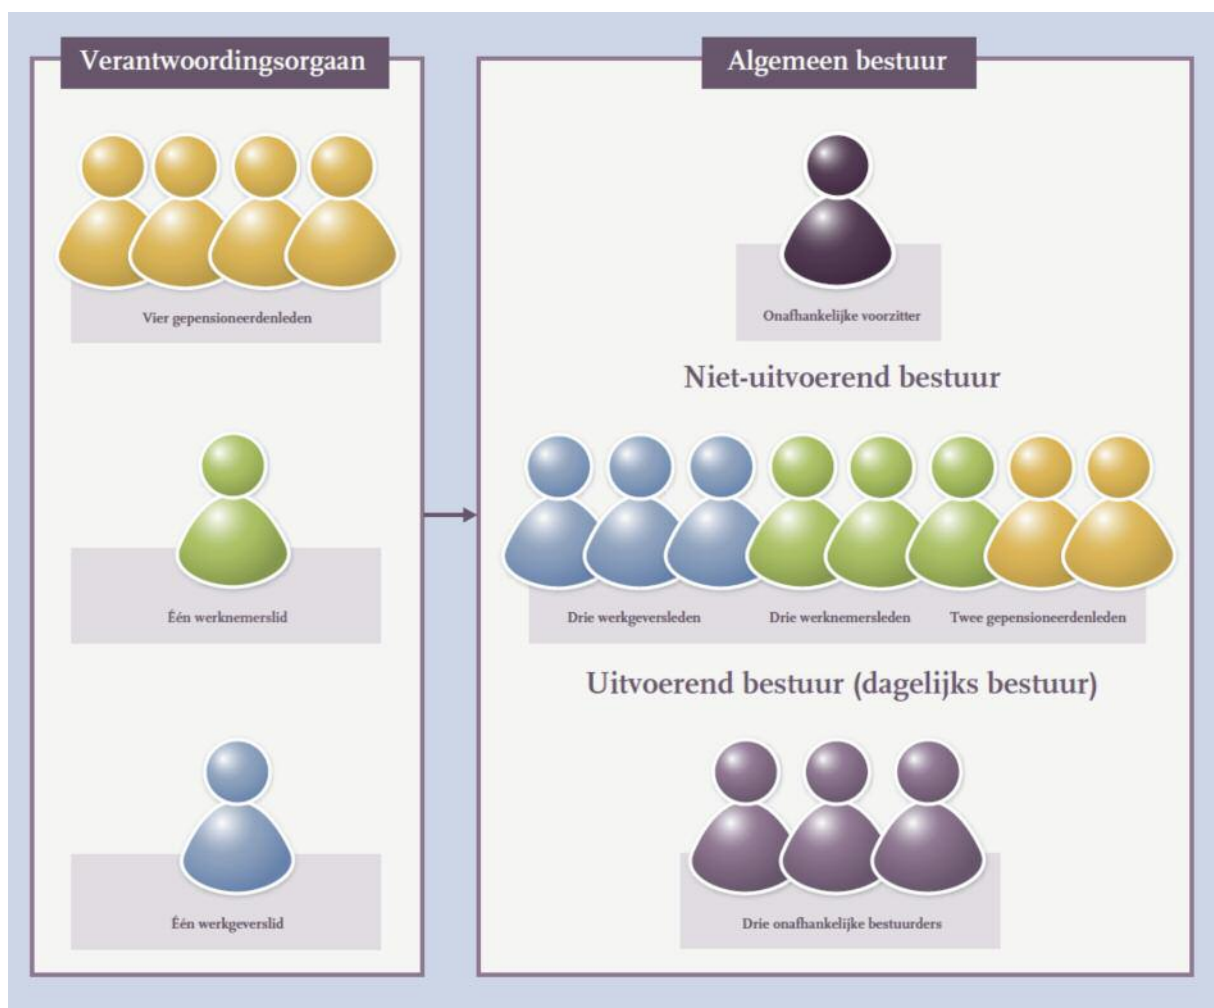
Verantwoordingsorgaan

Vier gepensioneerdenleden

Één werknemerslid

Één werkgeverslid

Algemeen bestuur

Onafhankelijke voorzitter

Niet-uitvoerend bestuur

Drie werkgeversleden

Drie werknemersleden

Twee gepensioneerdenleden

Uitvoerend bestuur (dagelijks bestuur)

Drie onafhankelijke bestuurders